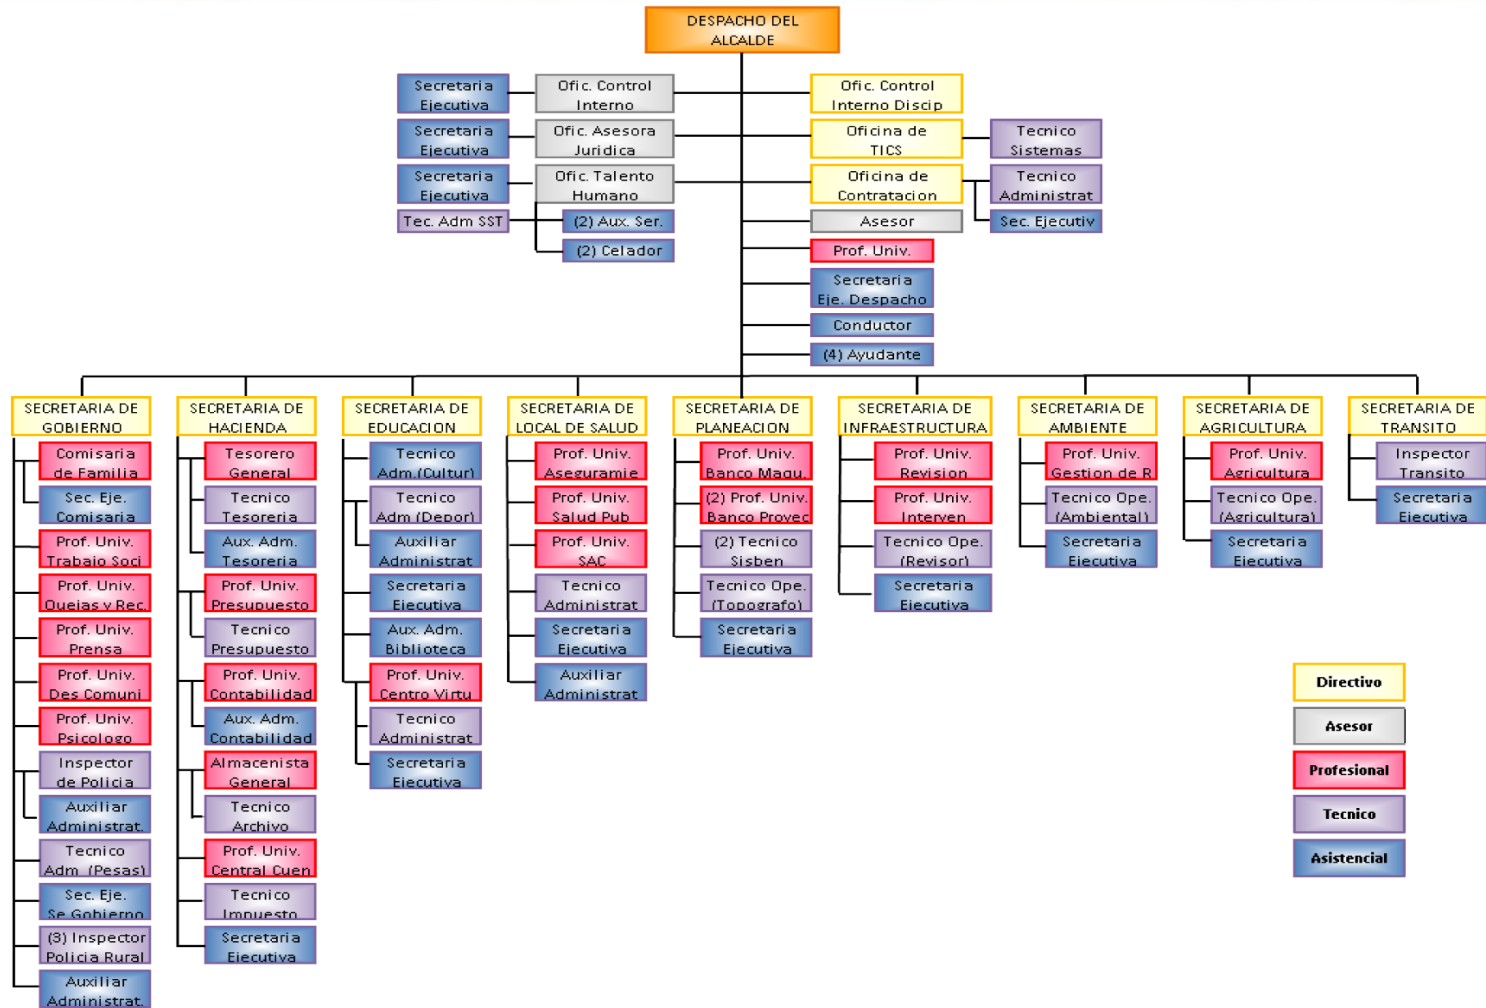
DESPACHO DEL ALCALDE

Secretaria Ejecutiva
Ofic. Control Interno
Ofic. Control Interno Discip
Secretaria Ejecutiva
Ofic. Asesora Juridica
Oficina de TICS
Tecnico Sistemas
Secretaria Ejecutiva
Ofic. Talento Humano
Oficina de Contratacion
Tecnico Administrat
Tec. Adm SST
(2) Aux. Ser.
Asesor
Sec. Ejecutiv
(2) Celador
Prof. Univ.
Secretaria Eje. Despacho
Conductor
(4) Ayudante

SECRETARIA DE GOBIERNO
Comisaria de Familia
Sec. Eje. Comisaria
Prof. Univ. Trabajo Soci
Prof. Univ. Quejas y Rec.
Prof. Univ. Prensa
Prof. Univ. Des Comuni
Prof. Univ. Psicologo
Inspector de Policia
Auxiliar Administrat.
Tecnico Adm. (Pesas)
Sec. Eje. Se Gobierno
(3) Inspector Policia Rural
Auxiliar Administrat.

SECRETARIA DE HACIENDA
Tesorero General
Tecnico Tesoreria
Aux. Adm. Tesoreria
Prof. Univ. Presupuesto
Tecnico Presupuesto
Prof. Univ. Contabilidad
Aux. Adm. Contabilidad
Almacenista General
Tecnico Archivo
Prof. Univ. Central Cuen
Tecnico Impuesto
Secretaria Ejecutiva

SECRETARIA DE EDUCACION
Tecnico Adm.(Cultur)
Tecnico Adm (Depor)
Auxiliar Administrat
Secretaria Ejecutiva
Aux. Adm. Biblioteca
Prof. Univ. Centro Virtu
Tecnico Administrat
Secretaria Ejecutiva

SECRETARIA DE LOCAL DE SALUD
Prof. Univ. Aseguramie
Prof. Univ. Salud Pub
Prof. Univ. SAC
Tecnico Administrat
Secretaria Ejecutiva
Auxiliar Administrat

SECRETARIA DE PLANEACION
Prof. Univ. Banco Maqu.
(2) Prof. Univ. Banco Provec
(2) Tecnico Sisben
Tecnico Ope. (Topografo)
Secretaria Ejecutiva

SECRETARIA DE INFRAESTRUCTURA
Prof. Univ. Revision
Prof. Univ. Interven
Tecnico Ope. (Revisor)
Secretaria Ejecutiva

SECRETARIA DE AMBIENTE
Prof. Univ. Gestion de R
Tecnico Ope. (Ambiental)
Secretaria Ejecutiva

SECRETARIA DE AGRICULTURA
Prof. Univ. Agricultura
Tecnico Ope. (Agricultura)
Secretaria Ejecutiva

SECRETARIA DE TRANSITO
Inspector Transito
Secretaria Ejecutiva

Directivo
Asesor
Profesional
Tecnico
Asistencial